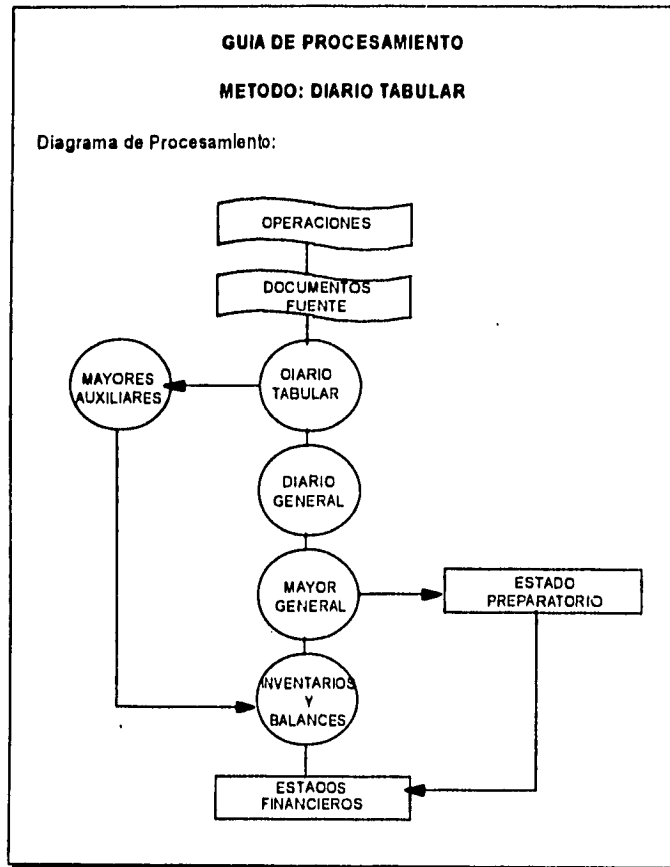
GUIA DE PROCESAMIENTO

METODO: DIARIO TABULAR

Diagrama de Procesamlento:

OPERACIONES

DOCUMENTOS FUENTE

MAYORES AUXILIARES

OIARIO TABULAR

DIARIO GENERAL

MAYOR GENERAL

ESTADO PREPARATORIO

INVENTARIOS Y BALANCES

ESTAOOS FINANCIEROS